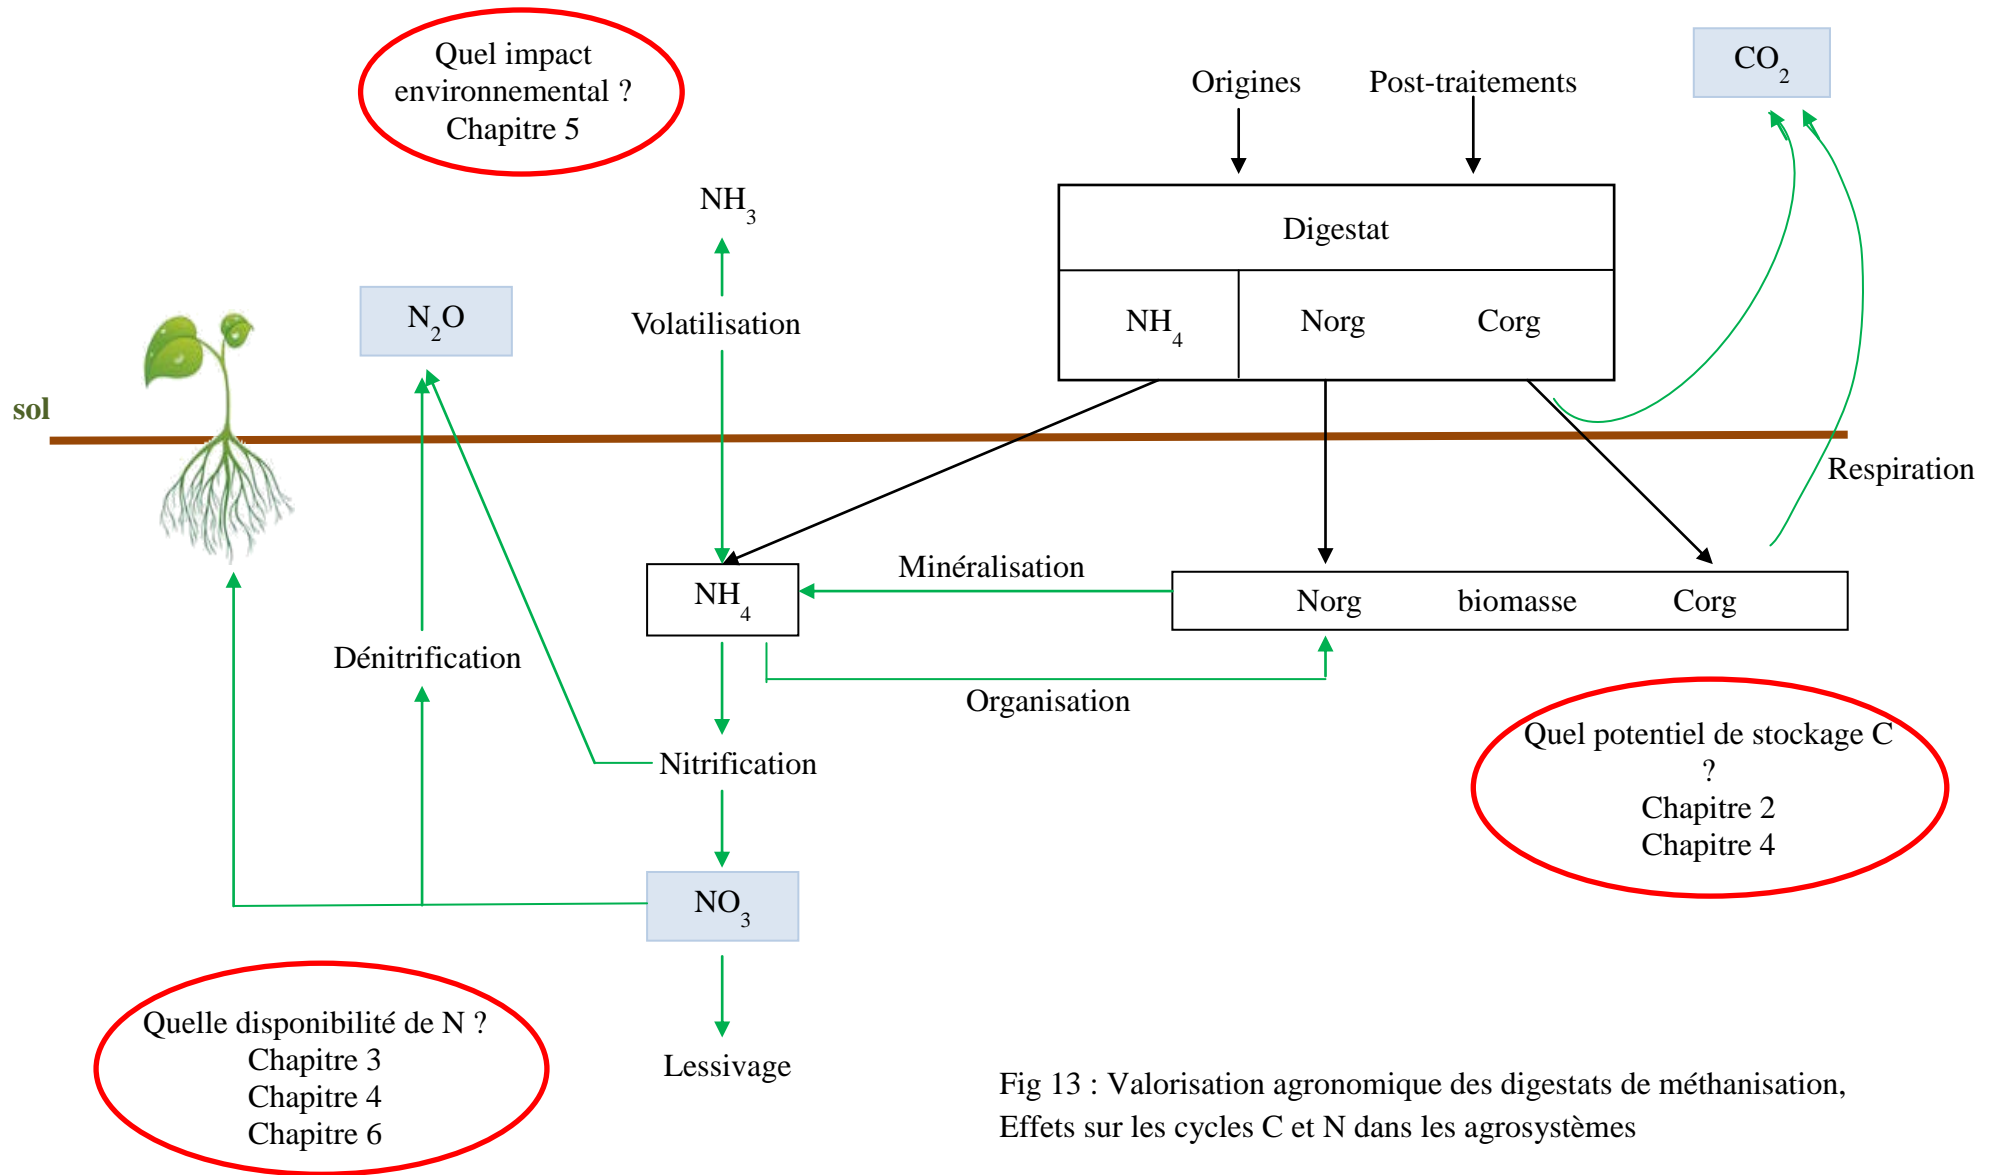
Quel impact environnemental ?
Chapitre 5

Origines

Post-traitements

$CO_2$

$NH_3$

$N_2O$

Volatilisation

Digestat

$NH_4$

Norg

Corg

sol

Respiration

Minéralisation

$NH_4$

Norg

biomasse

Corg

Dénitrification

Organisation

Nitrification

Quel potentiel de stockage C ?
Chapitre 2
Chapitre 4

$NO_3$

Quelle disponibilité de N ?
Chapitre 3
Chapitre 4
Chapitre 6

Lessivage

Fig 13 : Valorisation agronomique des digestats de méthanisation, Effets sur les cycles C et N dans les agrosystèmes